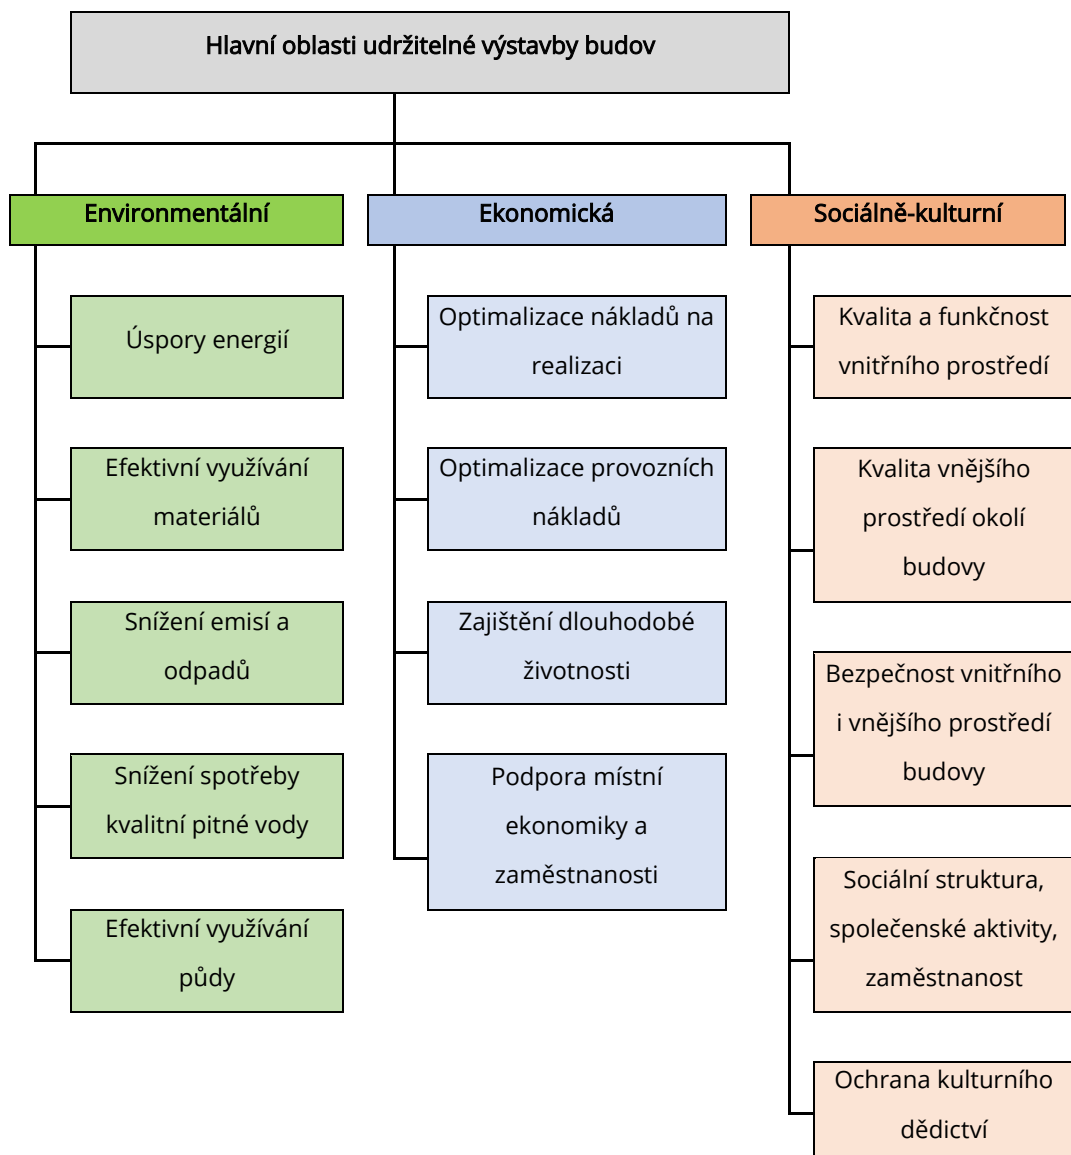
Hlavní oblasti udržitelné výstavby budov

Environmentální

Úspory energií

Efektivní využívání materiálů

Snížení emisí a odpadů

Snížení spotřeby kvalitní pitné vody

Efektivní využívání půdy

Ekonomická

Optimalizace nákladů na realizaci

Optimalizace provozních nákladů

Zajištění dlouhodobé životnosti

Podpora místní ekonomiky a zaměstnanosti

Sociálně-kulturní

Kvalita a funkčnost vnitřního prostředí

Kvalita vnějšího prostředí okolí budovy

Bezpečnost vnitřního i vnějšího prostředí budovy

Sociální struktura, společenské aktivity, zaměstnanost

Ochrana kulturního dědictví